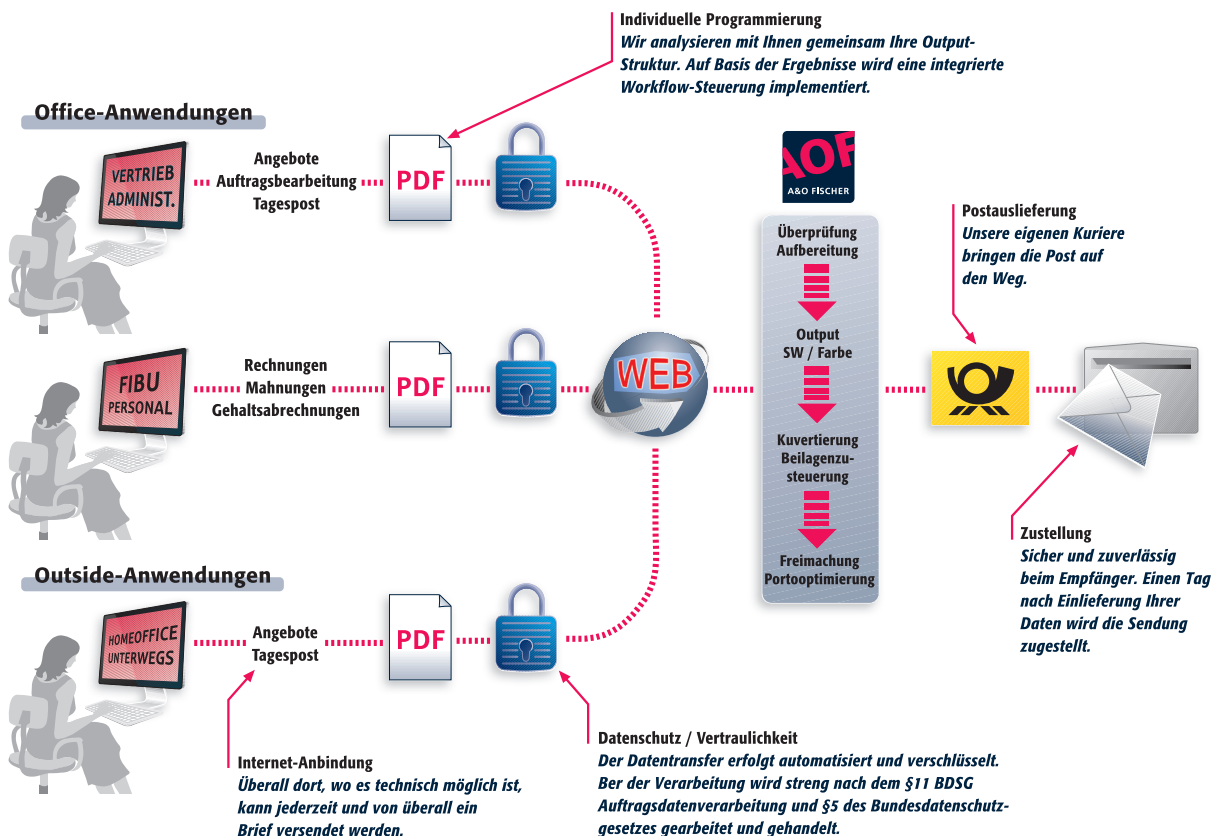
Individuelle Programmierung
Wir analysieren mit Ihnen gemeinsam Ihre Output-Struktur. Auf Basis der Ergebnisse wird eine integrierte Workflow-Steuerung implementiert.

Office-Anwendungen

VERTRIEB ADMINIST.

Angebote
Auftragsbearbeitung
Tagespost

PDF

AOF
A&O FISCHER

Überprüfung
Aufbereitung

Output
SW / Farbe

Kuvertierung
Beilagenzusteuerung

Freimachung
Portooptimierung

Postauslieferung
Unsere eigenen Kuriere bringen die Post auf den Weg.

FIBU PERSONAL

Rechnungen
Mahnungen
Gehaltsabrechnungen

PDF

WEB

Zustellung
Sicher und zuverlässig beim Empfänger. Einen Tag nach Einlieferung Ihrer Daten wird die Sendung zugestellt.

Outside-Anwendungen

HOMEOFFICE UNTERWEGS

Angebote
Tagespost

PDF

Internet-Anbindung
Überall dort, wo es technisch möglich ist, kann jederzeit und von überall ein Brief versendet werden.

Datenschutz / Vertraulichkeit
Der Datentransfer erfolgt automatisiert und verschlüsselt. Ber der Verarbeitung wird streng nach dem §11 BDSG Auftragsdatenverarbeitung und §5 des Bundesdatenschutzgesetzes gearbeitet und gehandelt.